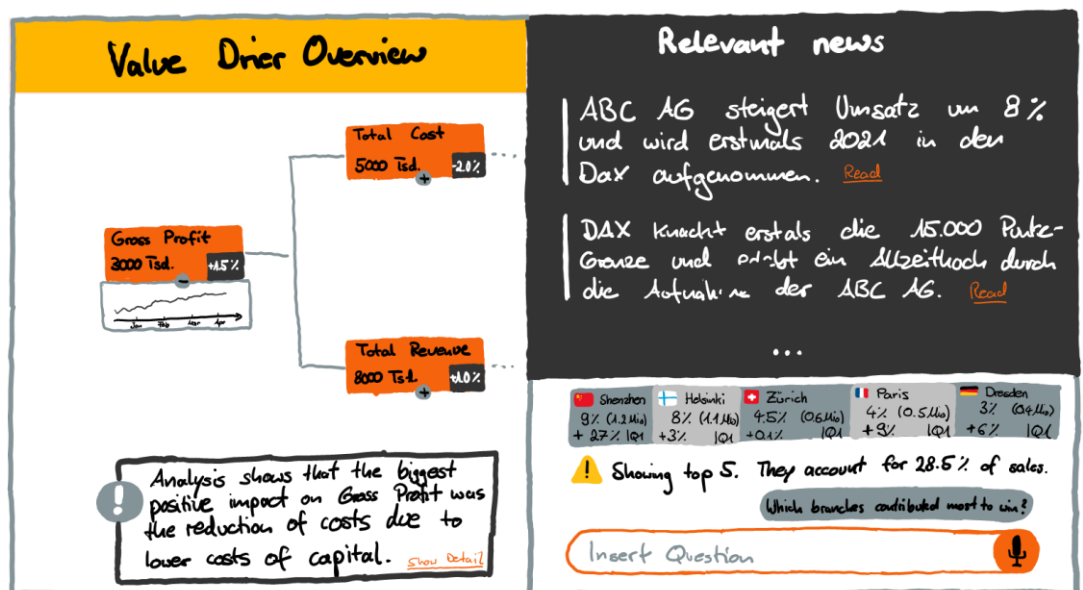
Value Drier Overview

Total Cost
5000 Tsd. -2.0%

Gross Profit
3000 Tsd. +1.5%

Jan Feb Mar Apr

Total Revenue
8000 Tsd. +1.0%

Analysis shows that the biggest positive impact on Gross Profit was the reduction of costs due to lower costs of capital. Show Detail

Relevant news

ABC AG steigert Umsatz um 8% und wird erstmals 2021 in den Dax aufgenommen. Read

DAX knackt erstals die 15.000 Punkt-Grenze und erlebt ein Allzeithoch durch die Aufnahme der ABC AG. Read

...

| Shenzhen | Helsinki | Zürich | Paris | Dresden |
|---|---|---|---|---|
| 9% (1.2 Mio) | 8% (1.1 Mio) | 4.5% (0.6 Mio) | 4% (0.5 Mio) | 3% (0.4 Mio) |
| + 27% 1Q1 | +3% 1Q1 | +0.1% 1Q1 | +3% 1Q1 | +6% 1Q1 |

Showing top 5. They account for 28.5% of sales.

Which branches contributed most to win?

Insert Question